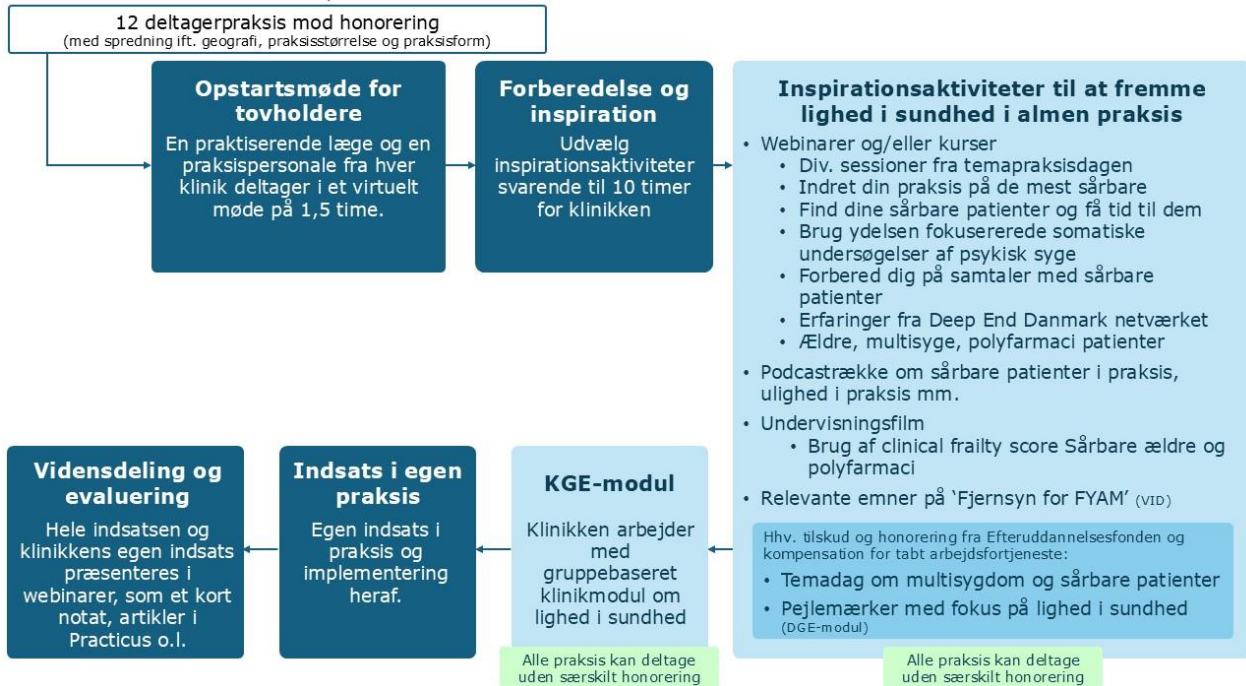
12 deltagerpraksis mod honorering
(med spredning ift. geografi, praksisstørrelse og praksisform)

**Opstartsmøde for tovholdere**
En praktiserende læge og en praksispersonale fra hver klinik deltager i et virtuelt møde på 1,5 time.

**Forberedelse og inspiration**
Udvælg inspirationsaktiviteter svarende til 10 timer for klinikken

**Inspirationsaktiviteter til at fremme lighed i sundhed i almen praksis**
- Webinarer og/eller kurser
  - Div. sessioner fra temapraksisdagen
  - Indret din praksis på de mest sårbare
  - Find dine sårbare patienter og få tid til dem
  - Brug ydelsen fokusererede somatiske undersøgelser af psykisk syge
  - Forbered dig på samtaler med sårbare patienter
  - Erfaringer fra Deep End Danmark netværket
  - Ældre, multisyge, polyfarmaci patienter
- Podcastrække om sårbare patienter i praksis, ulighed i praksis mm.
- Undervisningsfilm
  - Brug af clinical frailty score Sårbare ældre og polyfarmaci
- Relevante emner på 'Fjernsyn for FYAM' (VID)

Hhv. tilskud og honorering fra Efteruddannelsesfonden og kompensation for tabt arbejdsfortjeneste:
- Temadag om multisygdom og sårbare patienter
- Pejlemærker med fokus på lighed i sundhed (DGE-modul)

Alle praksis kan deltage uden særskilt honorering

**KGE-modul**
Klinikken arbejder med gruppebaseret klinikmodul om lighed i sundhed

Alle praksis kan deltage uden særskilt honorering

**Indsats i egen praksis**
Egen indsats i praksis og implementering heraf.

**Vidensdeling og evaluering**
Hele indsatsen og klinikkens egen indsats præsenteres i webinarer, som et kort notat, artikler i Practicus o.l.